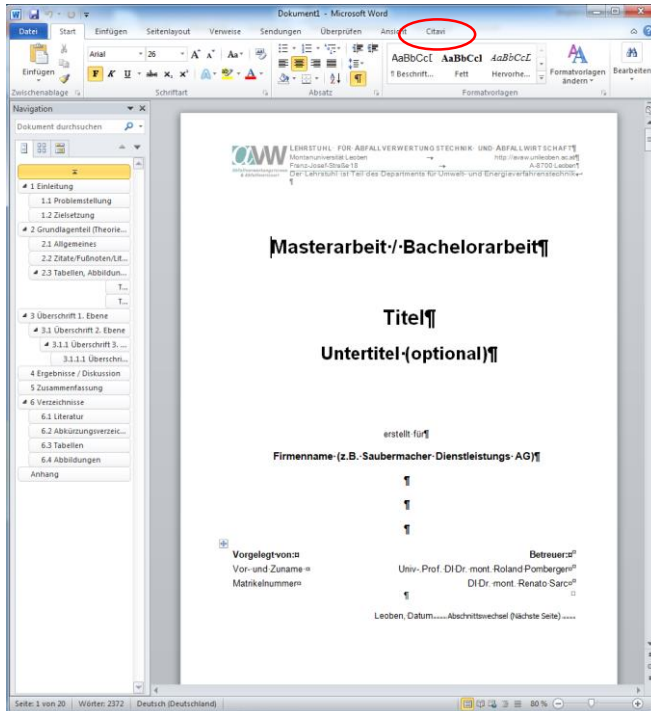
Dokument1 - Microsoft Word

Datei | Start | Einfügen | Seitenlayout | Verweise | Sendungen | Überprüfen | Ansicht | Citavi

Einfügen
Arial | 26
F K U abe x, x²
Zwischenablage | Schriftart | Absatz
AaBbCcI | AaBbCcI | AaBbCcL
¶ Beschrift... | Fett | Hervorhe...
Formatvorlagen
Formatvorlagen ändern
Bearbeiten

Navigation
Dokument durchsuchen

1 Einleitung
1.1 Problemstellung
1.2 Zielsetzung
2 Grundlagenteil (Theorie...
2.1 Allgemeines
2.2 Zitate/Fußnoten/Lit...
2.3 Tabellen, Abbildun...
T...
T...
3 Überschrift 1. Ebene
3.1 Überschrift 2. Ebene
3.1.1 Überschrift 3. ...
3.1.1.1 Überschri...
4 Ergebnisse / Diskussion
5 Zusammenfassung
6 Verzeichnisse
6.1 Literatur
6.2 Abkürzungsverzeic...
6.3 Tabellen
6.4 Abbildungen
Anhang

AVAW
LEHRSTUHL FÜR ABFALLVERWERTUNGSTECHNIK UND ABFALLWIRTSCHAFT¶
Montanuniversität Leoben → http://avaw.unileoben.ac.at¶
Franz-Josef-Straße 18 → A-8700 Leoben¶
Der Lehrstuhl ist Teil des Departments für Umwelt- und Energieverfahrenstechnik¶
¶

Masterarbeit / Bachelorarbeit¶

Titel¶

Untertitel (optional)¶

erstellt für¶

Firmenname (z.B. Saubermacher Dienstleistungs AG)¶

¶
¶
¶

Vorgelegt von: | Betreuer:
Vor- und Zuname | Univ.-Prof. DI Dr. mont. Roland Pomberger
Matrikelnummer | DI Dr. mont. Renato Sarc
¶

Leoben, Datum ......Abschnittswechsel (Nächste Seite)......

Seite: 1 von 20 | Wörter: 2372 | Deutsch (Deutschland) | 80 %